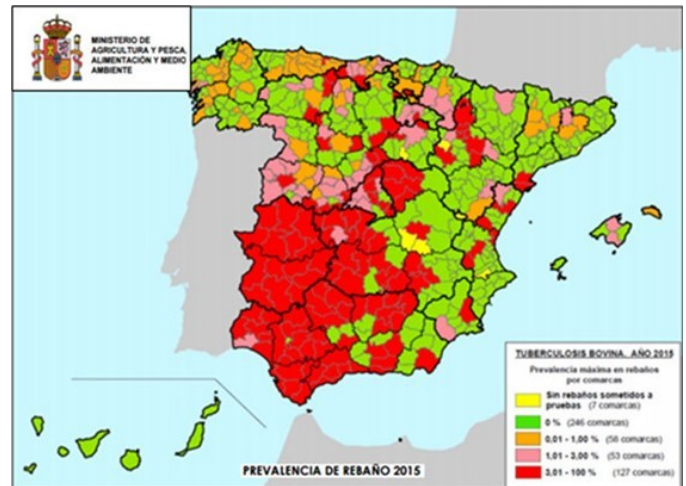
MINISTERIO DE AGRICULTURA Y PESCA, ALIMENTACIÓN Y MEDIO AMBIENTE

TUBERCULOSIS BOVINA. AÑO 2015

Prevalencia máxima en rebaños por comarcas

Sin rebaños sometidos a pruebas (7 comarcas)

0 % (246 comarcas)

0,01 - 1,00 % (58 comarcas)

1,01 - 3,00 % (53 comarcas)

3,01 - 100 % (127 comarcas)

PREVALENCIA DE REBAÑO 2015